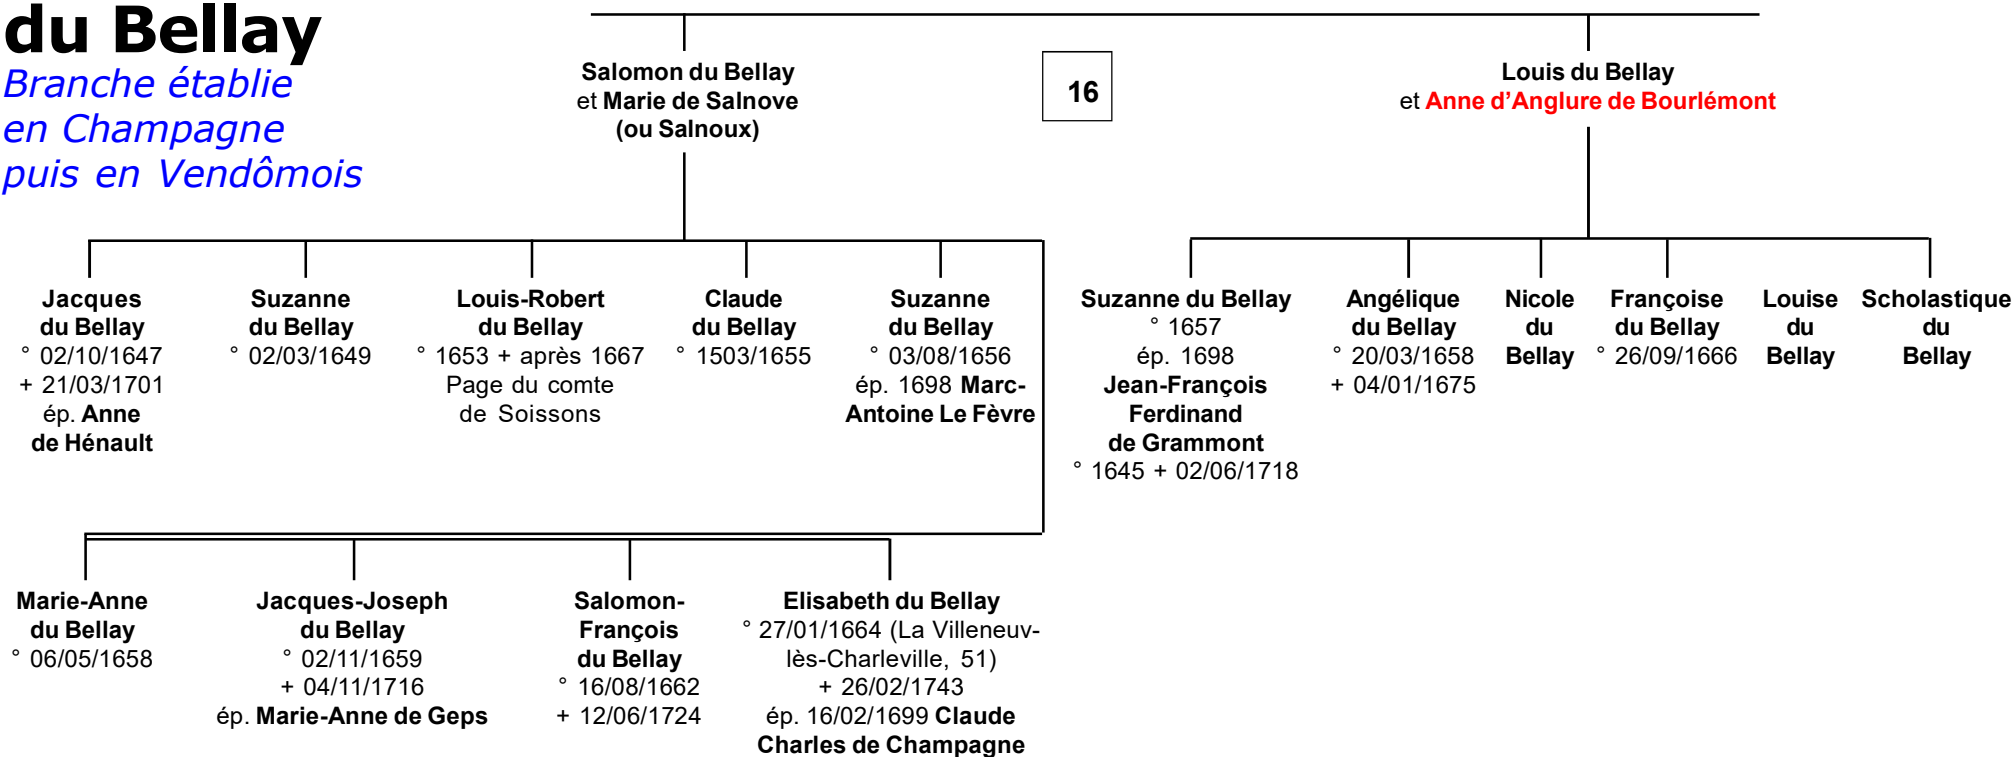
du Bellay
Branche établie en Champagne puis en Vendômois

Salomon du Bellay et Marie de Salnove (ou Salnoux)

16

Louis du Bellay et Anne d'Anglure de Bourlémont

Jacques du Bellay ° 02/10/1647 + 21/03/1701 ép. Anne de Hénault

Suzanne du Bellay ° 02/03/1649

Louis-Robert du Bellay ° 1653 + après 1667 Page du comte de Soissons

Claude du Bellay ° 1503/1655

Suzanne du Bellay ° 03/08/1656 ép. 1698 Marc-Antoine Le Fèvre

Suzanne du Bellay ° 1657 ép. 1698 Jean-François Ferdinand de Grammont ° 1645 + 02/06/1718

Angélique du Bellay ° 20/03/1658 + 04/01/1675

Nicole du Bellay

Françoise du Bellay ° 26/09/1666

Louise du Bellay

Scholastique du Bellay

Marie-Anne du Bellay ° 06/05/1658

Jacques-Joseph du Bellay ° 02/11/1659 + 04/11/1716 ép. Marie-Anne de Geps

Salomon-François du Bellay ° 16/08/1662 + 12/06/1724

Elisabeth du Bellay ° 27/01/1664 (La Villeneuv-lès-Charleville, 51) + 26/02/1743 ép. 16/02/1699 Claude Charles de Champagne